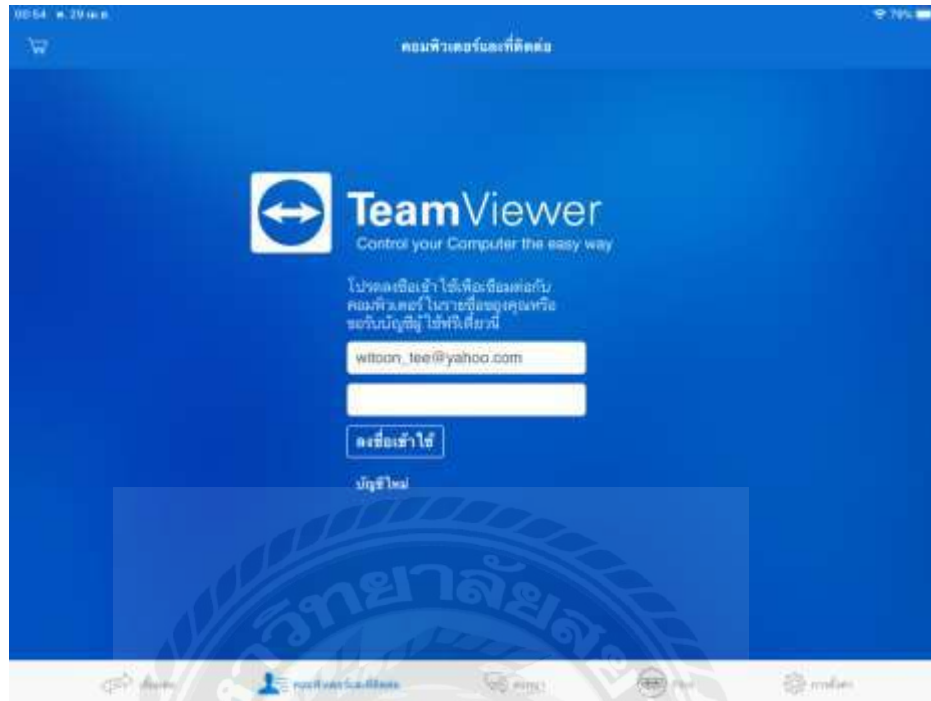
00:54 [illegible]

คอมพิวเตอร์และที่ติดต่อ

TeamViewer
Control your Computer the easy way

โปรดลงชื่อเข้าใช้เพื่อเชื่อมต่อกับคอมพิวเตอร์ในรายชื่อของคุณหรือขอรับบัญชีผู้ใช้ฟรีเดี๋ยวนี้

witoon_tee@yahoo.com

ลงชื่อเข้าใช้

บัญชีใหม่

วิทยาลัย

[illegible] คอมพิวเตอร์และที่ติดต่อ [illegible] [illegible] การตั้งค่า